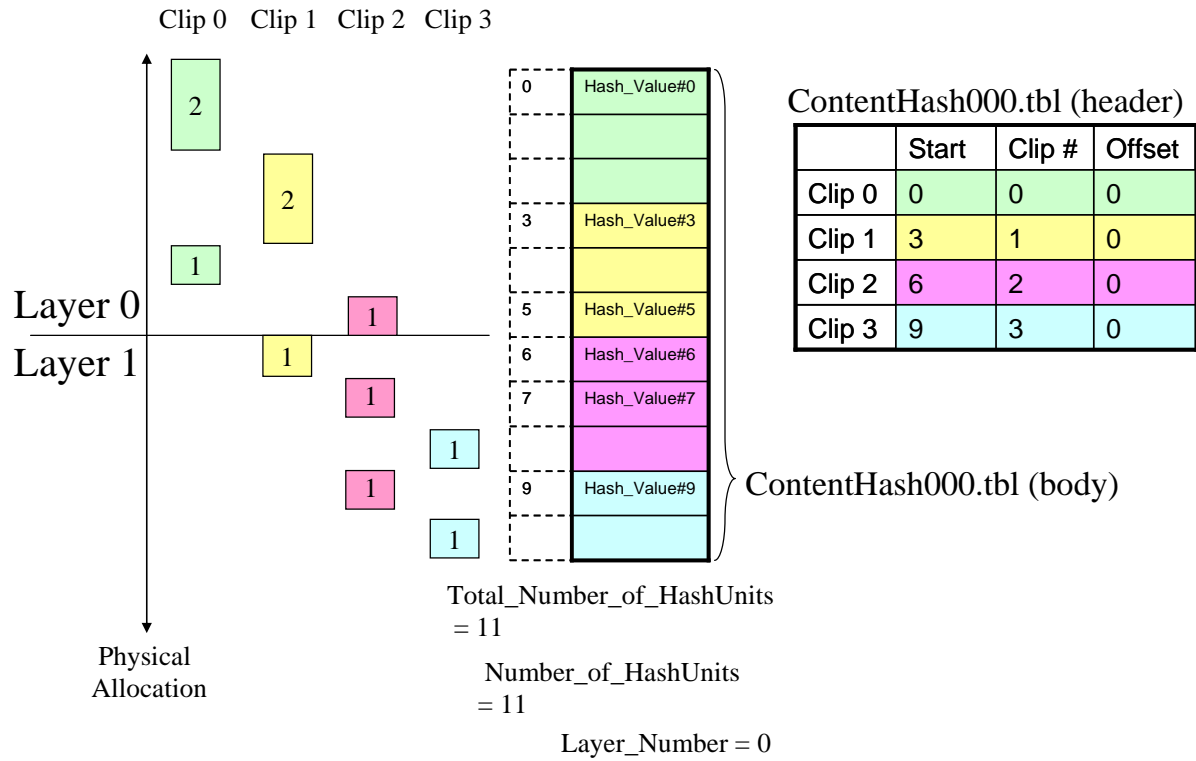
Clip 0 Clip 1 Clip 2 Clip 3

2

2

1

Layer 0

1

Layer 1

1

1

1

1

1

0 Hash_Value#0

3 Hash_Value#3

5 Hash_Value#5

6 Hash_Value#6

7 Hash_Value#7

9 Hash_Value#9

ContentHash000.tbl (header)

| | Start | Clip # | Offset |
|---|---|---|---|
| Clip 0 | 0 | 0 | 0 |
| Clip 1 | 3 | 1 | 0 |
| Clip 2 | 6 | 2 | 0 |
| Clip 3 | 9 | 3 | 0 |

ContentHash000.tbl (body)

Total_Number_of_HashUnits = 11

Number_of_HashUnits = 11

Layer_Number = 0

Physical Allocation